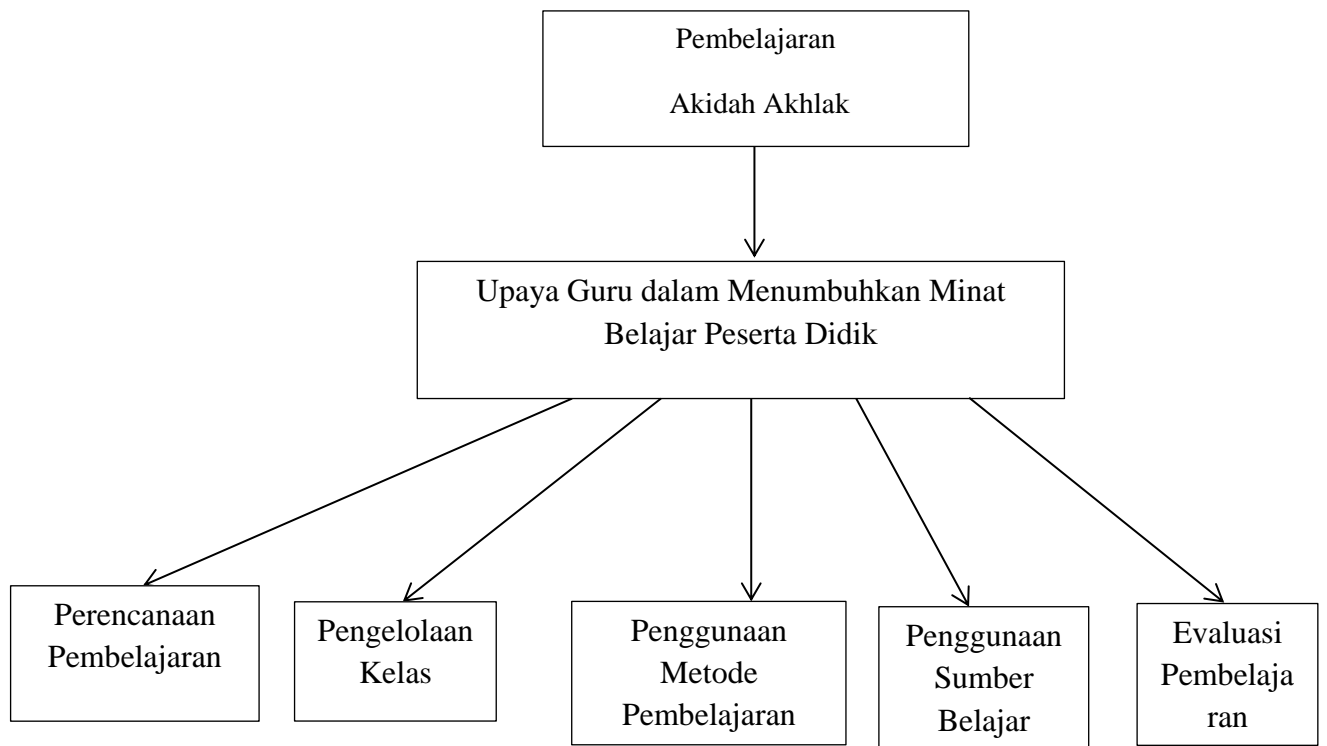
Pembelajaran

Akidah Akhlak

Upaya Guru dalam Menumbuhkan Minat Belajar Peserta Didik

Perencanaan Pembelajaran

Pengelolaan Kelas

Penggunaan Metode Pembelajaran

Penggunaan Sumber Belajar

Evaluasi Pembelajaran